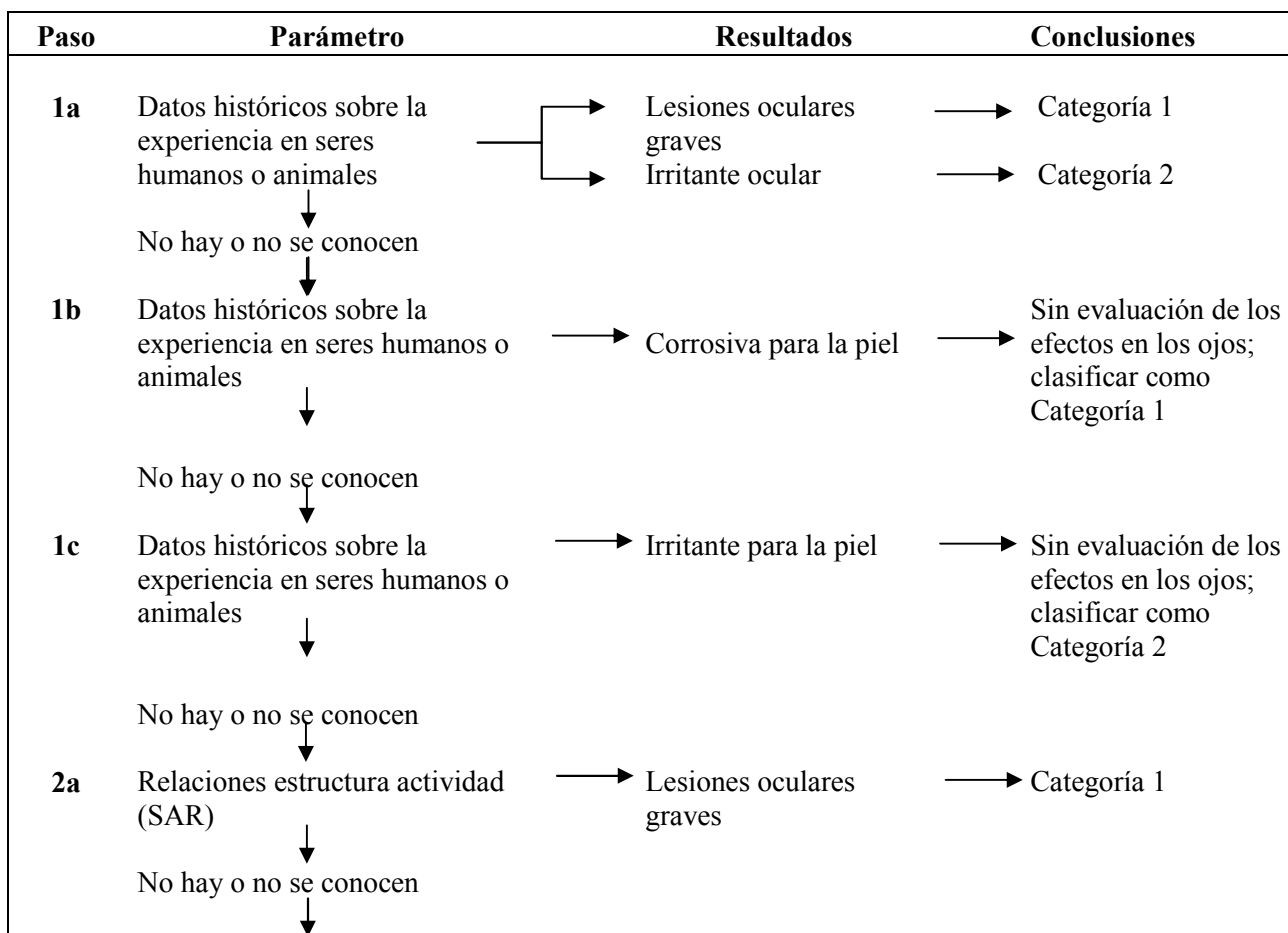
| Paso | Parámetro | Resultados | Conclusiones |
|---|---|---|---|
| 1a | Datos históricos sobre la experiencia en seres humanos o animales | Lesiones oculares graves | Categoría 1 |
| | | Irritante ocular | Categoría 2 |
| | No hay o no se conocen | | |
| 1b | Datos históricos sobre la experiencia en seres humanos o animales | Corrosiva para la piel | Sin evaluación de los efectos en los ojos; clasificar como Categoría 1 |
| | No hay o no se conocen | | |
| 1c | Datos históricos sobre la experiencia en seres humanos o animales | Irritante para la piel | Sin evaluación de los efectos en los ojos; clasificar como Categoría 2 |
| | No hay o no se conocen | | |
| 2a | Relaciones estructura actividad (SAR) | Lesiones oculares graves | Categoría 1 |
| | No hay o no se conocen | | |